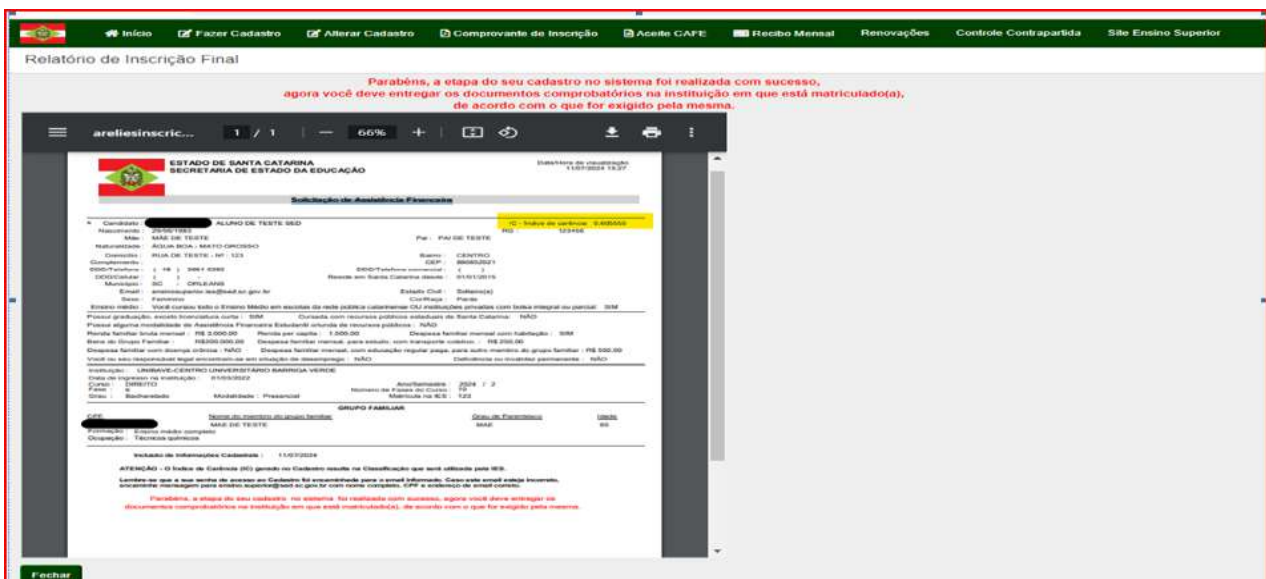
Início | Fazer Cadastro | Alterar Cadastro | Comprovante de Inscrição | Aceite CAFE | Recibo Mensal | Renovações | Controle Contrapartida | Site Ensino Superior

Relatório de Inscrição Final

Parabéns, a etapa do seu cadastro no sistema foi realizada com sucesso, agora você deve entregar os documentos comprobatórios na instituição em que está matriculado(a), de acordo com o que for exigido pela mesma.

areliesinscric... 1 / 1 — 66% +

ESTADO DE SANTA CATARINA
SECRETARIA DE ESTADO DA EDUCAÇÃO

Data/Hora de visualização 11/07/2024 13:27

Solicitação de Assistência Financeira

Candidato: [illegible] ALUNO DE TESTE SED
IC - Índice de carência: 0,495550
Nascimento: 20/08/1993
RG: 123456
Mãe: MÃE DE TESTE
Pai: PAI DE TESTE
Naturalidade: ÁGUA BOA - MATO GROSSO
Domicílio: RUA DE TESTE - Nº: 123
Bairro: CENTRO
Complemento:
CEP: 88080021
DDD/Telefone: ( 48 ) 3461 6395
DDD/Telefone comercial: ( )
DDD/Celular: ( )
Reside em Santa Catarina desde: 01/01/2015
Município: SC - ORLEANS
Email: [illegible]@sed.sc.gov.br
Estado Civil: Solteiro(a)
Sexo: Feminino
Cor/Raça: Pardo
Ensino Médio: Você cursou todo o Ensino Médio em escolas da rede pública catarinense OU instituições privadas com bolsa integral ou parcial: SIM
Possui graduação, exceto licenciatura curta: SIM
Cursada com recursos públicos estaduais de Santa Catarina: NÃO
Possui alguma modalidade de Assistência Financeira Estudantil oriunda de recursos públicos: NÃO
Renda familiar bruta mensal: R$ 2.000,00
Renda per capita: 1.000,00
Despesa familiar mensal com habitação: SIM
Bens do Grupo Familiar: R$200.000,00
Despesa familiar mensal, para estudo, com transporte coletivo: R$ 200,00
Despesa familiar com doença crônica: NÃO
Despesa familiar mensal, com educação regular paga, para outro membro do grupo familiar: R$ 550,00
Você ou seu responsável legal encontram-se em situação de desemprego: NÃO
Deficiência ou invalidez permanente: NÃO
Instituição: UNIBAVE-CENTRO UNIVERSITÁRIO BARRIGA VERDE
Data de ingresso na instituição: 01/03/2022
Ano/Semestre: 2024 / 2
Curso: DIREITO
Número de Fases do Curso: 10
Fase: 8
Matrícula na IES: 123
Grau: Bacharelado
Modalidade: Presencial

GRUPO FAMILIAR

| CPF | Nome do membro do grupo familiar | Grau de Parentesco | Idade |
|---|---|---|---|
| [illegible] | MAE DE TESTE | MAE | 60 |

Formação: Ensino médio completo
Ocupação: Técnicos químicos

Inclusão de Informações Cadastrais: 11/07/2024

ATENÇÃO - O Índice de Carência (IC) gerado no Cadastro resulta na Classificação que será utilizada pela IES.

Lembre-se que a sua senha de acesso ao Cadastro foi encaminhada para o email informado. Caso este email esteja incorreto, encaminhe mensagem para ensino.superior@sed.sc.gov.br com nome completo, CPF e endereço de email correto.

Parabéns, a etapa do seu cadastro no sistema foi realizada com sucesso, agora você deve entregar os documentos comprobatórios na instituição em que está matriculado(a), de acordo com o que for exigido pela mesma.

Fechar